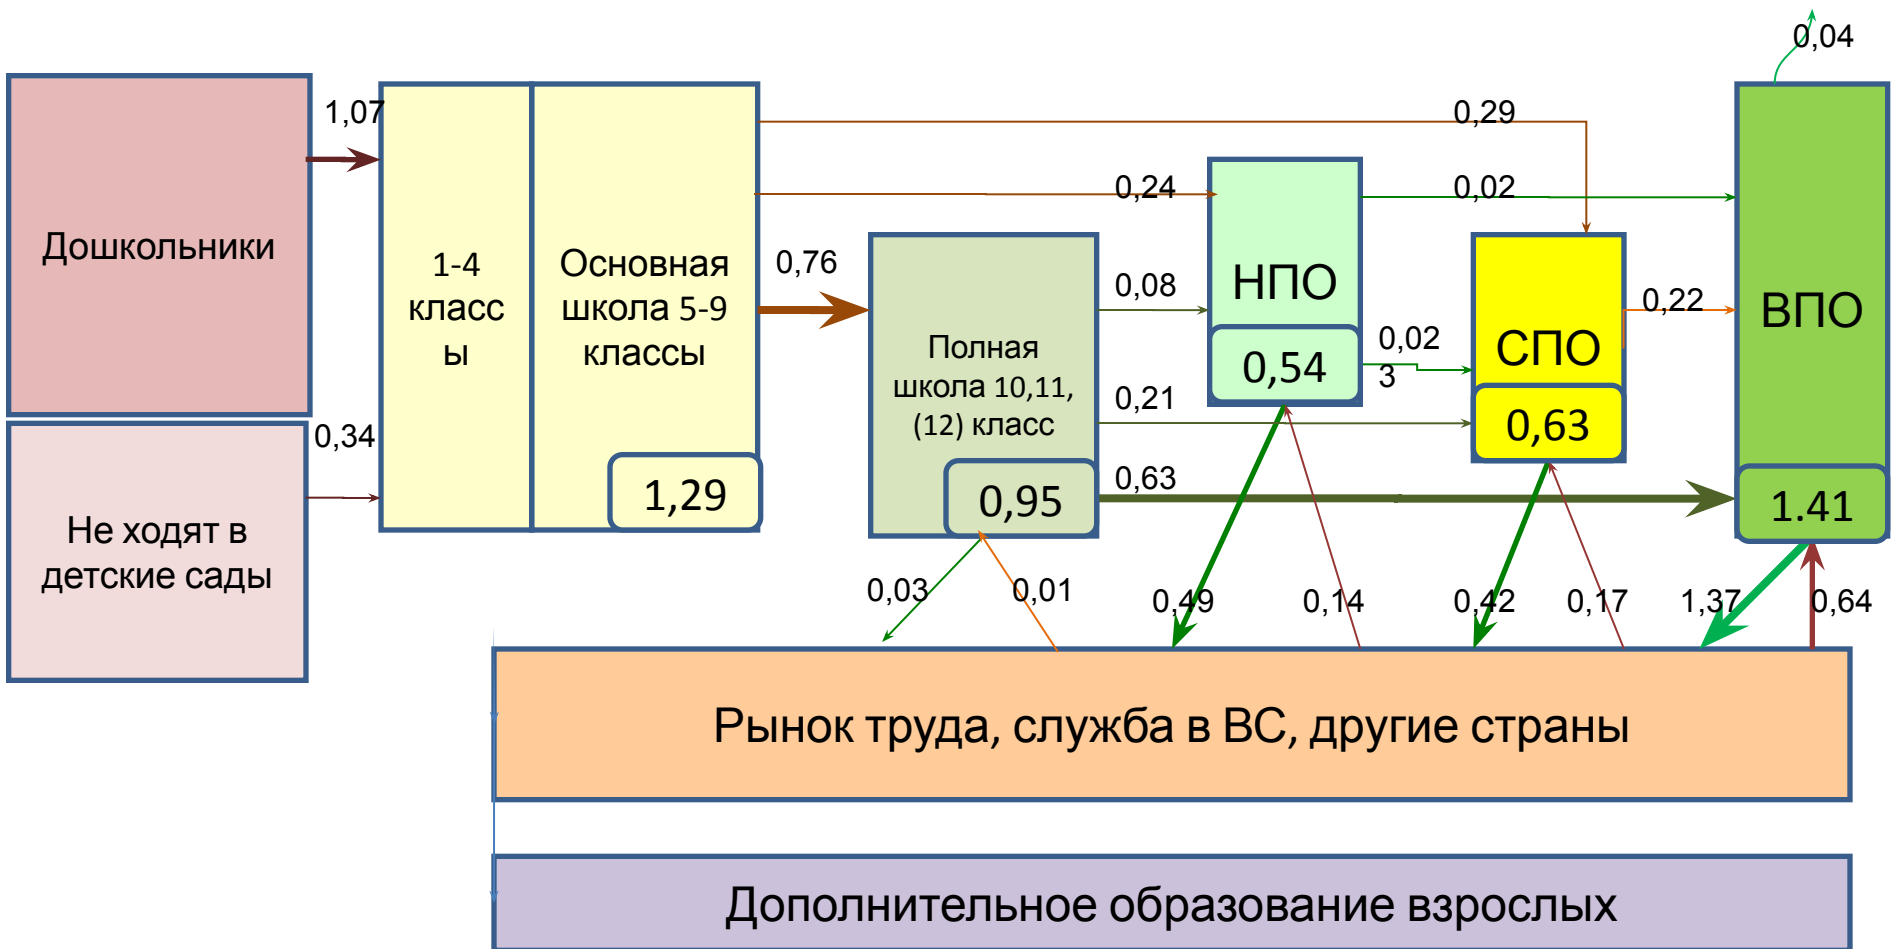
0,04

Дошкольники

1,07

1-4 классы

Основная школа 5-9 классы

1,29

0,29

0,24

НПО

0,02

ВПО

0,76

Полная школа 10,11,(12) класс

0,08

0,54

0,02
3

СПО

0,22

0,21

0,63

0,95

0,63

1.41

0,34

Не ходят в детские сады

0,03

0,01

0,49

0,14

0,42

0,17

1,37

0,64

Рынок труда, служба в ВС, другие страны

Дополнительное образование взрослых